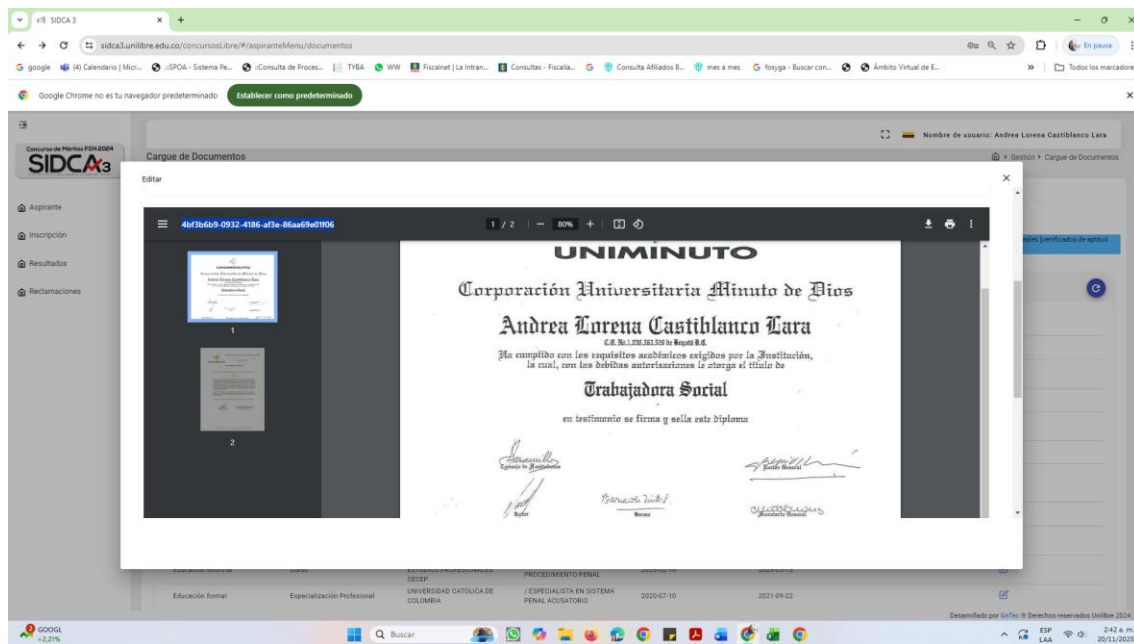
SIDCA 3

sidca3.unilibre.edu.co/concursosLibre/#/aspiranteMenu/documentos

google (4) Calendario | Micr... :SPOA - Sistema Pe... :Consulta de Proces... TYBA WW Fiscalnet | La Intran... Consultas - Fiscalía... Consulta Afiliados B... mes a mes fosyga - Buscar con... Ámbito Virtual de E... Todos los marcadores

En pausa

Google Chrome no es tu navegador predeterminado Establecer como predeterminado

Concurso de Méritos FGN 2024
SIDCA3

Nombre de usuario: Andrea Lorena Castiblanco Lara

Cargue de Documentos

Gestión > Cargue de Documentos

Aspirante
Inscripción
Resultados
Reclamaciones

Editar

4bf3b6b9-0932-4186-af3e-86aa69e01f06

1 / 2 | — 80% +

1

2

UNIMINUTO

Corporación Universitaria Minuto de Dios

Andrea Lorena Castiblanco Lara

C.C. No.1.030.563.326 de Bogotá D.C.

Ha cumplido con los requisitos académicos exigidos por la Institución, la cual, con las debidas autorizaciones le otorga el título de

Trabajadora Social

en testimonio se firma y sella este diploma

Consejo de Fundadores

Rector General

Rector

Decano

Secretario General

nales |certificados de aptitud

Educación informal | Curso | ESTUDIOS PROFESIONALES CECEP | PROCEDIMIENTO PENAL | 2023-02-10 | 2023-03-12

Educación formal | Especialización Profesional | UNIVERSIDAD CATOLICA DE COLOMBIA | / ESPECIALISTA EN SISTEMA PENAL ACUSATORIO | 2020-07-10 | 2021-09-22

Desarrollado por GeTec ® Derechos reservados Unilibre 2024

GOOGL +2,21%

Buscar

ESP LAA 2:42 a. m. 20/11/2025